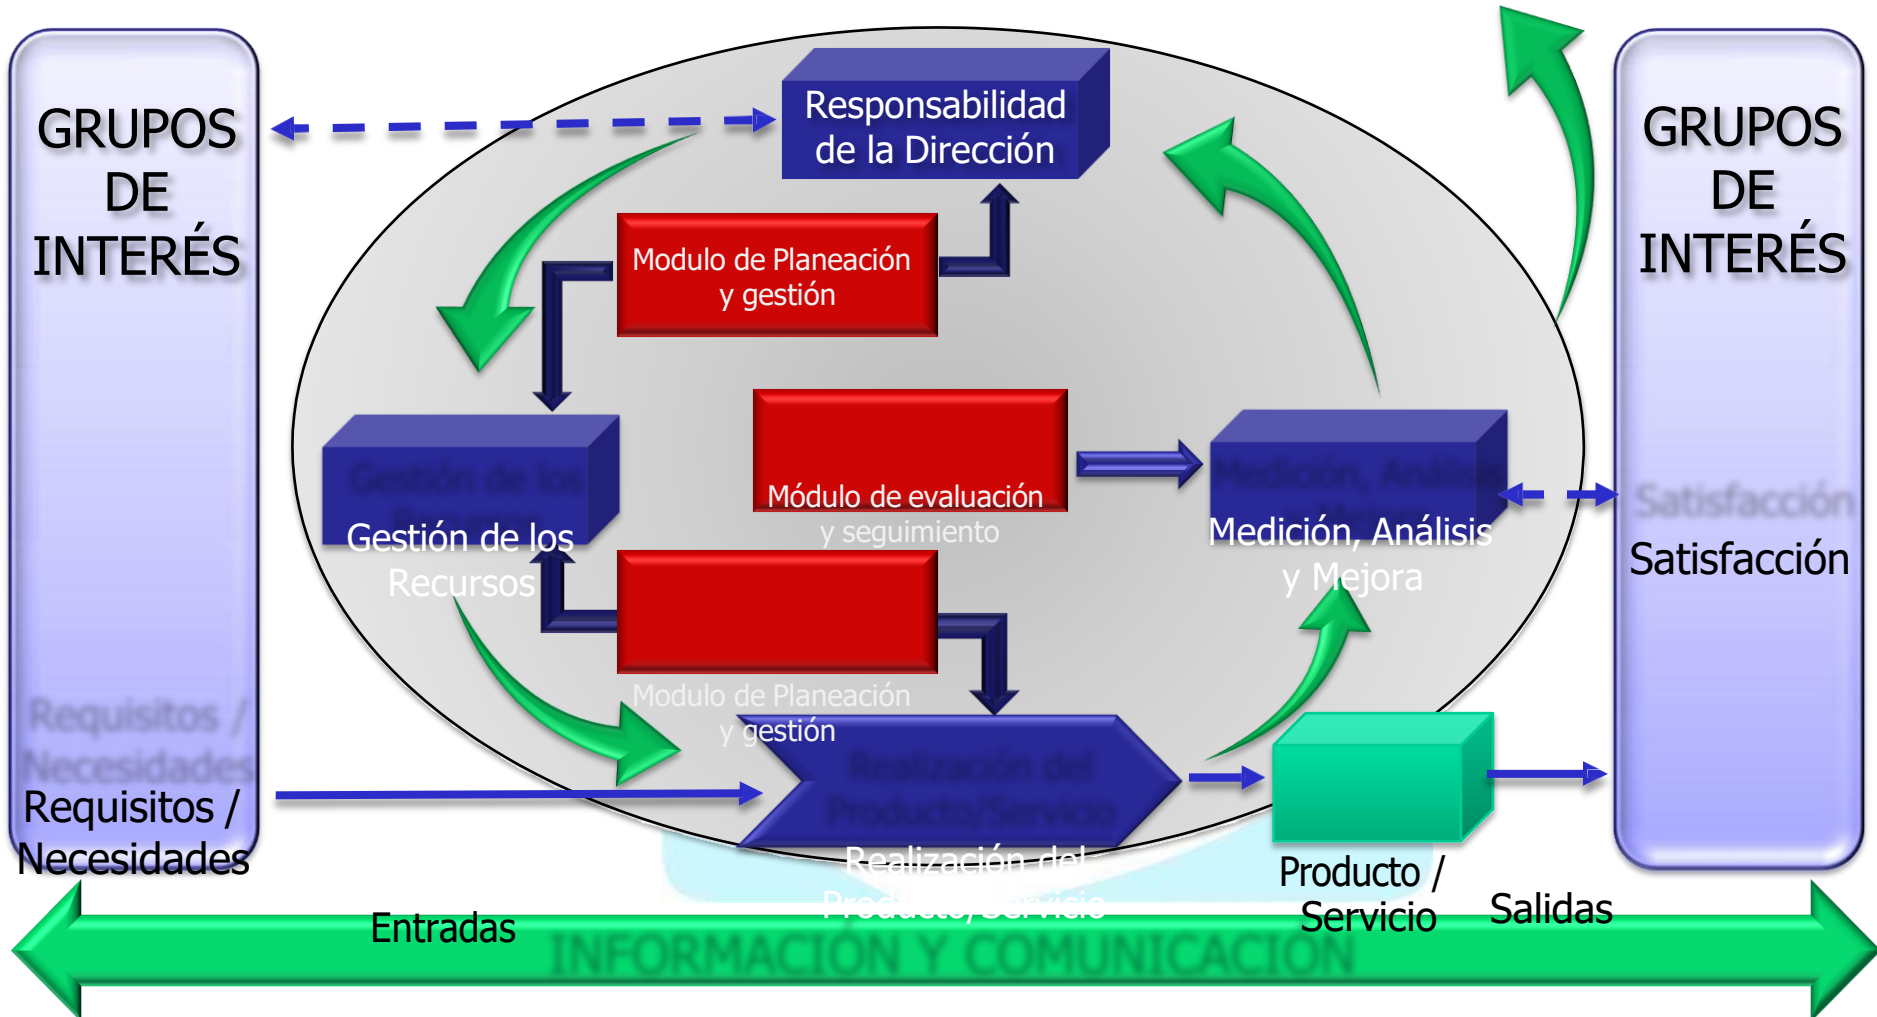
GRUPOS DE INTERÉS

Responsabilidad de la Dirección

Modulo de Planeación y gestión

Gestión de los Recursos

Módulo de evaluación y seguimiento

Medición, Análisis y Mejora

Modulo de Planeación y gestión

Realización del Producto/Servicio

Requisitos / Necesidades

Producto / Servicio

GRUPOS DE INTERÉS

Satisfacción

Entradas

Salidas

INFORMACIÓN Y COMUNICACIÓN